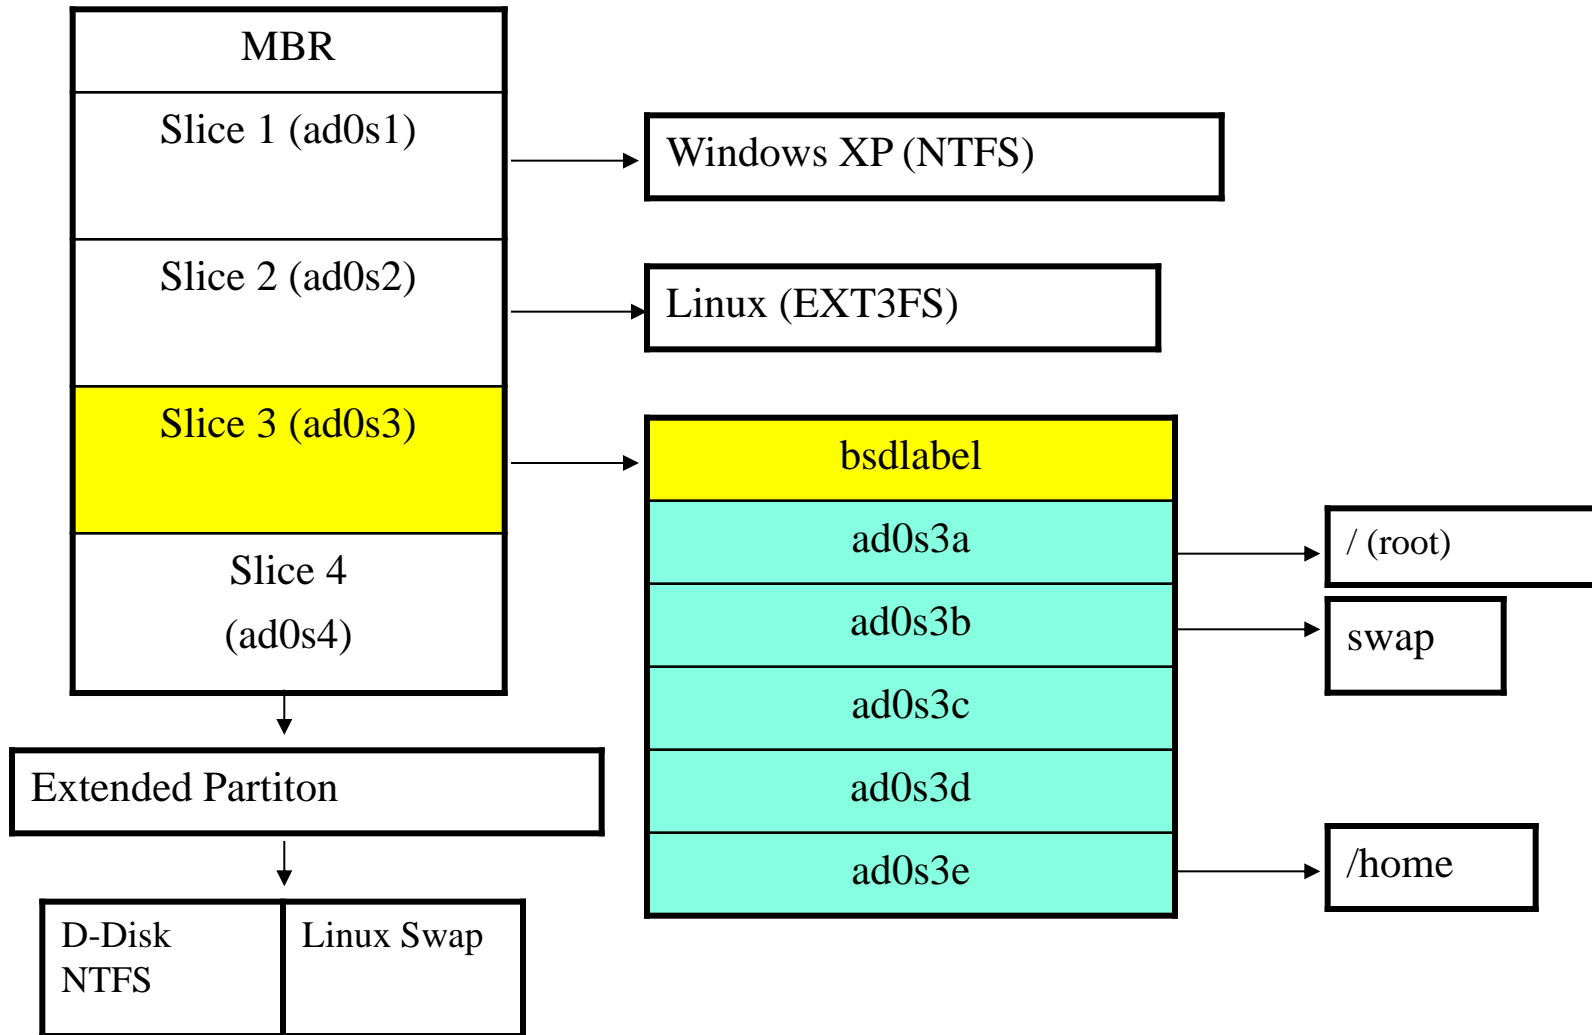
MBR

Slice 1 (ad0s1)

Slice 2 (ad0s2)

Slice 3 (ad0s3)

Slice 4 (ad0s4)

Windows XP (NTFS)

Linux (EXT3FS)

bsdlabel

ad0s3a

ad0s3b

ad0s3c

ad0s3d

ad0s3e

/ (root)

swap

/home

Extended Partiton

D-Disk NTFS

Linux Swap